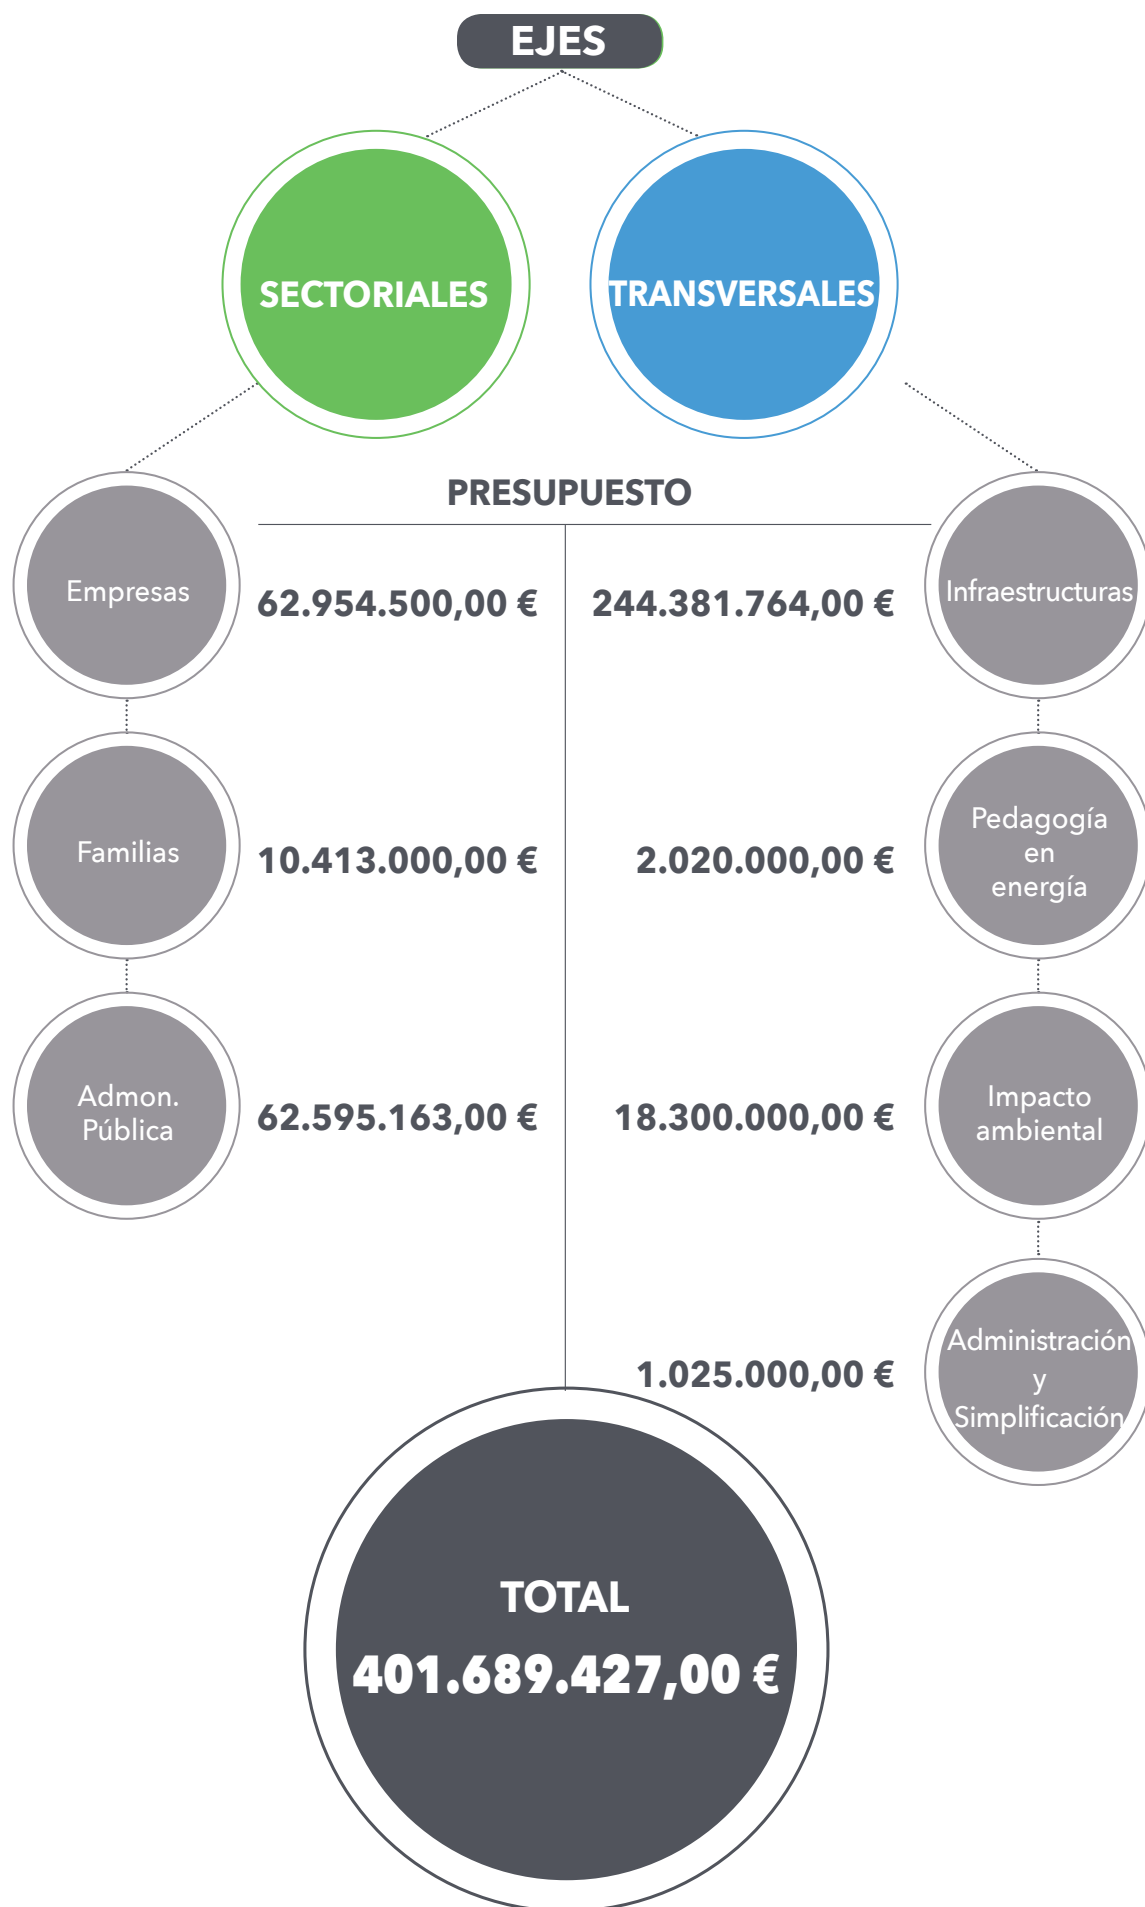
EJES

SECTORIALES

TRANSVERSALES

PRESUPUESTO

Empresas
62.954.500,00 €

244.381.764,00 €
Infraestructuras

Familias
10.413.000,00 €

2.020.000,00 €
Pedagogía en energía

Admon. Pública
62.595.163,00 €

18.300.000,00 €
Impacto ambiental

1.025.000,00 €
Administración y Simplificación

TOTAL
401.689.427,00 €